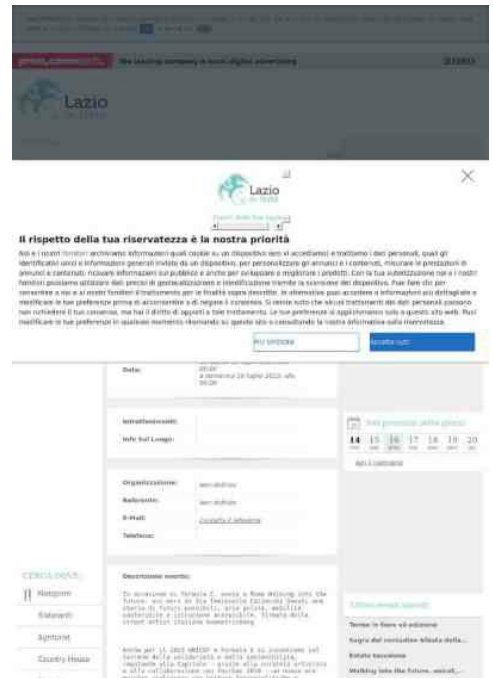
The leading company in local digital advertising

Lazio

Lazio

Il rispetto della tua riservatezza è la nostra priorità

Noi e i nostri fornitori archiviamo informazioni quali cookie su un dispositivo (e/o vi accediamo) e trattiamo i dati personali, quali gli identificativi unici e informazioni generali inviate da un dispositivo, per personalizzare gli annunci e i contenuti, misurare le prestazioni di annunci e contenuti, ricavare informazioni sul pubblico e anche per sviluppare e migliorare i prodotti. Con la tua autorizzazione noi e i nostri fornitori possiamo utilizzare dati precisi di geolocalizzazione e identificazione tramite la scansione del dispositivo. Puoi fare clic per consentire a noi e ai nostri fornitori il trattamento per le finalità sopra descritte. In alternativa puoi accedere a informazioni più dettagliate e modificare le tue preferenze prima di acconsentire o di negare il consenso. Si tenga conto che alcuni trattamenti dei dati personali possono non richiedere il tuo consenso, ma hai il diritto di opporti a tale trattamento. Le tue preferenze si applicheranno solo a questo sito web. Puoi modificare le tue preferenze in qualsiasi momento ritornando su questo sito o consultando la nostra informativa sulla riservatezza.

PIÙ OPZIONI

Accetta tutti

Data:
a domenica 24 luglio 2022 alle 00:00

Intrattenimenti:
Info Sul Luogo:

Eventi previsti della giorni
14 15 16 17 18 19 20
Apri il calendario

Organizzazione:
Referente:
E-Mail: Contatta il referente
Telefono:

CERCA DOVE:
Ristoranti
Agriturismi
Country House

Descrizione evento:

Ultimi eventi inseriti
Sagra del cornetto ... della...
Estate tuscolana
Walking into the future, ascolt...